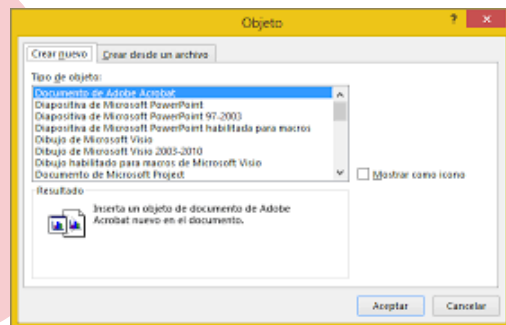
Objeto

?

Crear nuevo

Crear desde un archivo

Tipo de objeto:

Documento de Adobe Acrobat
Diapositiva de Microsoft PowerPoint
Diapositiva de Microsoft PowerPoint 97-2003
Diapositiva de Microsoft PowerPoint habilitada para macros
Dibujo de Microsoft Visio
Dibujo de Microsoft Visio 2003-2010
Dibujo habilitado para macros de Microsoft Visio
Documento de Microsoft Project

Mostrar como icono

Resultado

Inserta un objeto de documento de Adobe Acrobat nuevo en el documento.

Aceptar

Cancelar